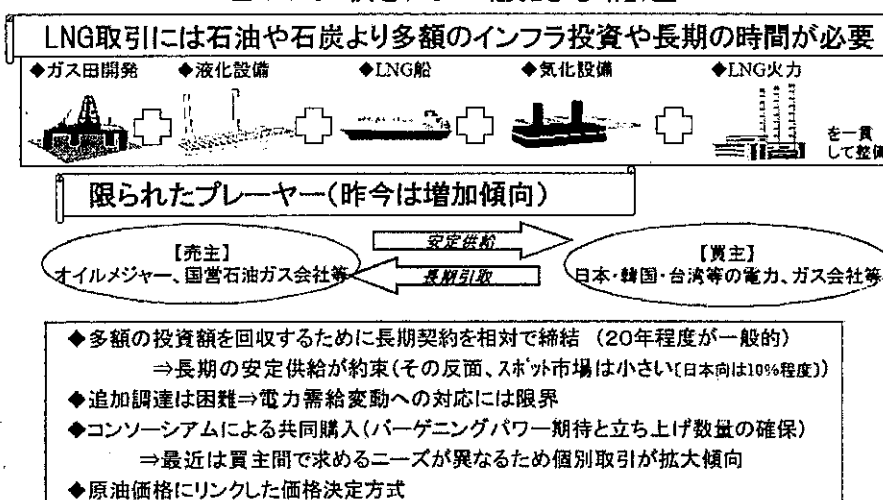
LNG取引には石油や石炭より多額のインフラ投資や長期の時間が必要

◆ガス田開発 ◆液化設備 ◆LNG船 ◆気化設備 ◆LNG火力

を一貫して整備

限られたプレーヤー(昨今は増加傾向)

【売主】
オイルメジャー、国営石油ガス会社等

安定供給

長期引取

【買主】
日本・韓国・台湾等の電力、ガス会社等

◆多額の投資額を回収するために長期契約を相対で締結 (20年程度が一般的)
⇒長期の安定供給が約束(その反面、スポット市場は小さい(日本向は10%程度))
◆追加調達は困難⇒電力需給変動への対応には限界
◆コンソーシアムによる共同購入(バーゲニングパワー期待と立ち上げ数量の確保)
⇒最近は買主間で求めるニーズが異なるため個別取引が拡大傾向
◆原油価格にリンクした価格決定方式